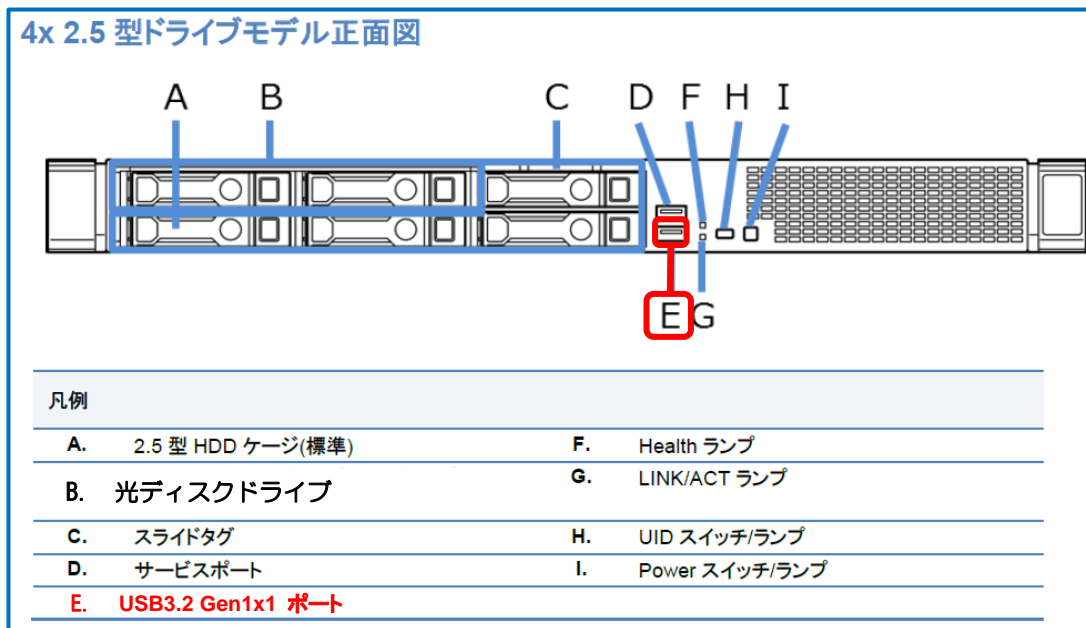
4x 2.5 型ドライブモデル正面図

A B C D F H I

E G

凡例

| | | | |
|---|---|---|---|
| A. | 2.5 型 HDD ケージ(標準) | F. | Health ランプ |
| B. | 光ディスクドライブ | G. | LINK/ACT ランプ |
| C. | スライドタグ | H. | UID スイッチ/ランプ |
| D. | サービスポート | I. | Power スイッチ/ランプ |
| E. | USB3.2 Gen1x1 ポート | | |